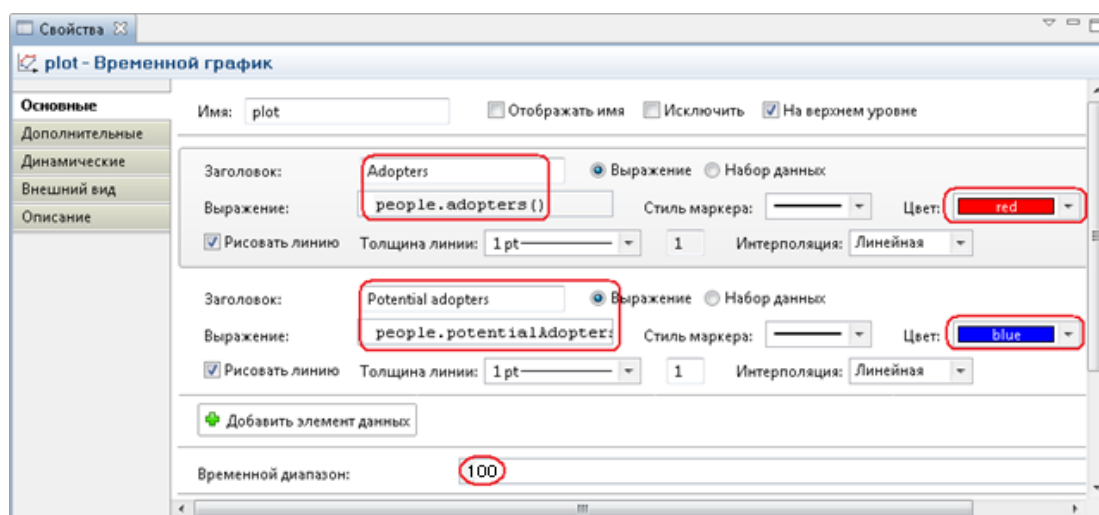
Свойства

plot - Временной график

Основные
Дополнительные
Динамические
Внешний вид
Описание

Имя: plot
Отображать имя
Исключить
На верхнем уровне

Заголовок: Adopters
Выражение
Набор данных
Выражение: people.adopters()
Стиль маркера:
Цвет: red
Рисовать линию
Толщина линии: 1 pt
1
Интерполяция: Линейная

Заголовок: Potential adopters
Выражение
Набор данных
Выражение: people.potentialAdopter:
Стиль маркера:
Цвет: blue
Рисовать линию
Толщина линии: 1 pt
1
Интерполяция: Линейная

Добавить элемент данных

Временной диапазон: 100